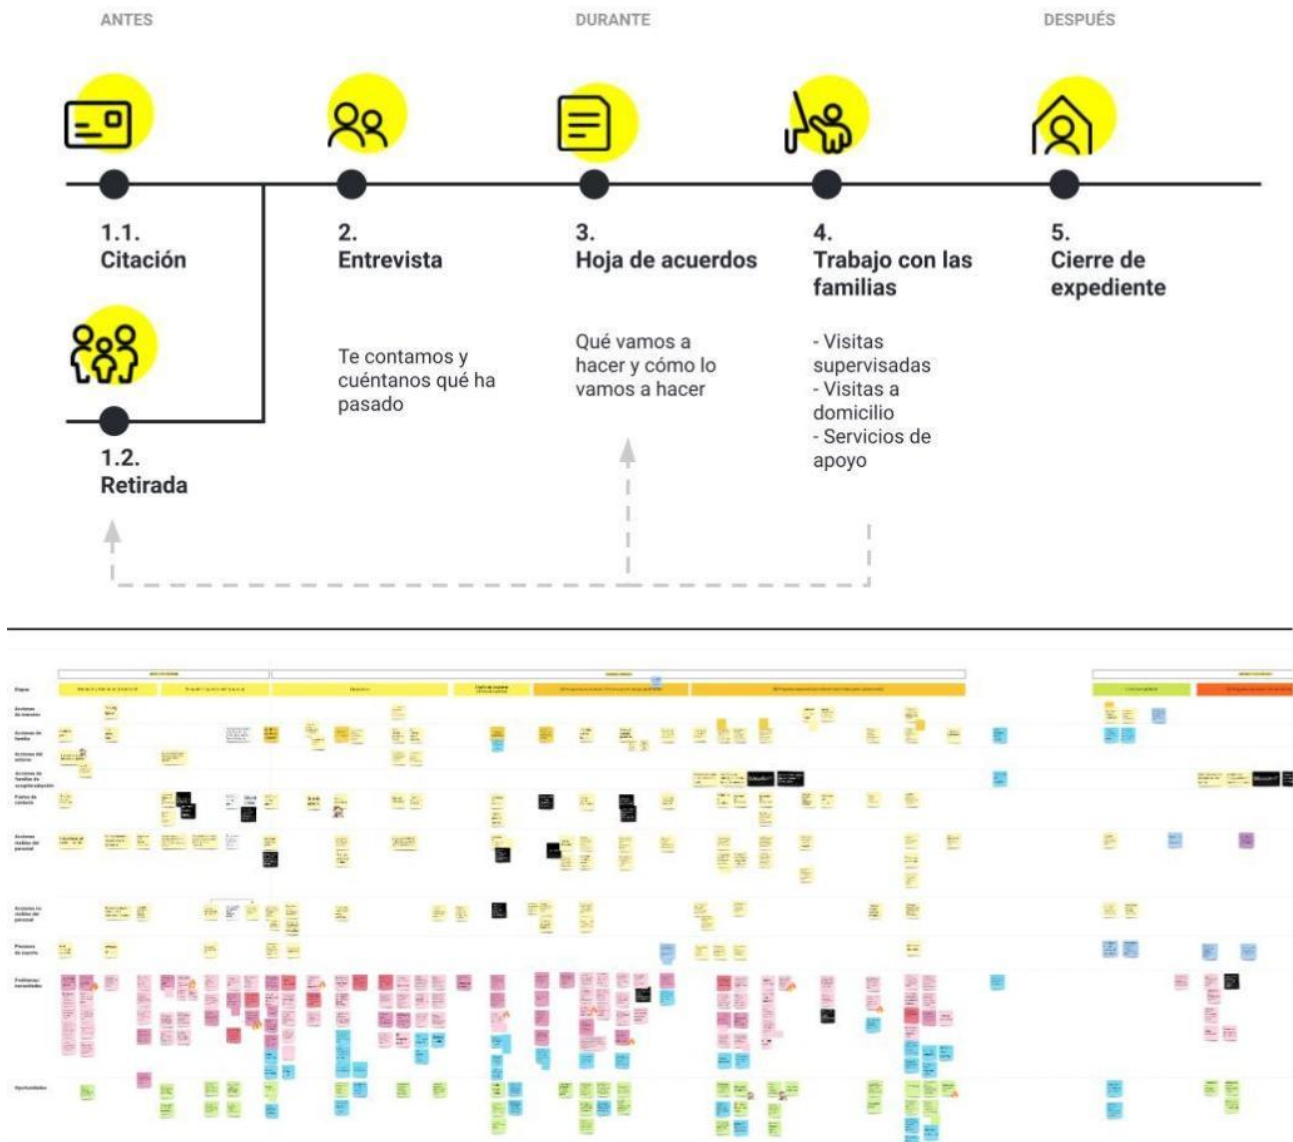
ANTES

DURANTE

DESPUÉS

1.1.
Citación

1.2.
Retirada

2.
Entrevista

Te contamos y cuéntanos qué ha pasado

3.
Hoja de acuerdos

Qué vamos a hacer y cómo lo vamos a hacer

4.
Trabajo con las familias

- Visitas supervisadas
- Visitas a domicilio
- Servicios de apoyo

5.
Cierre de expediente

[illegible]